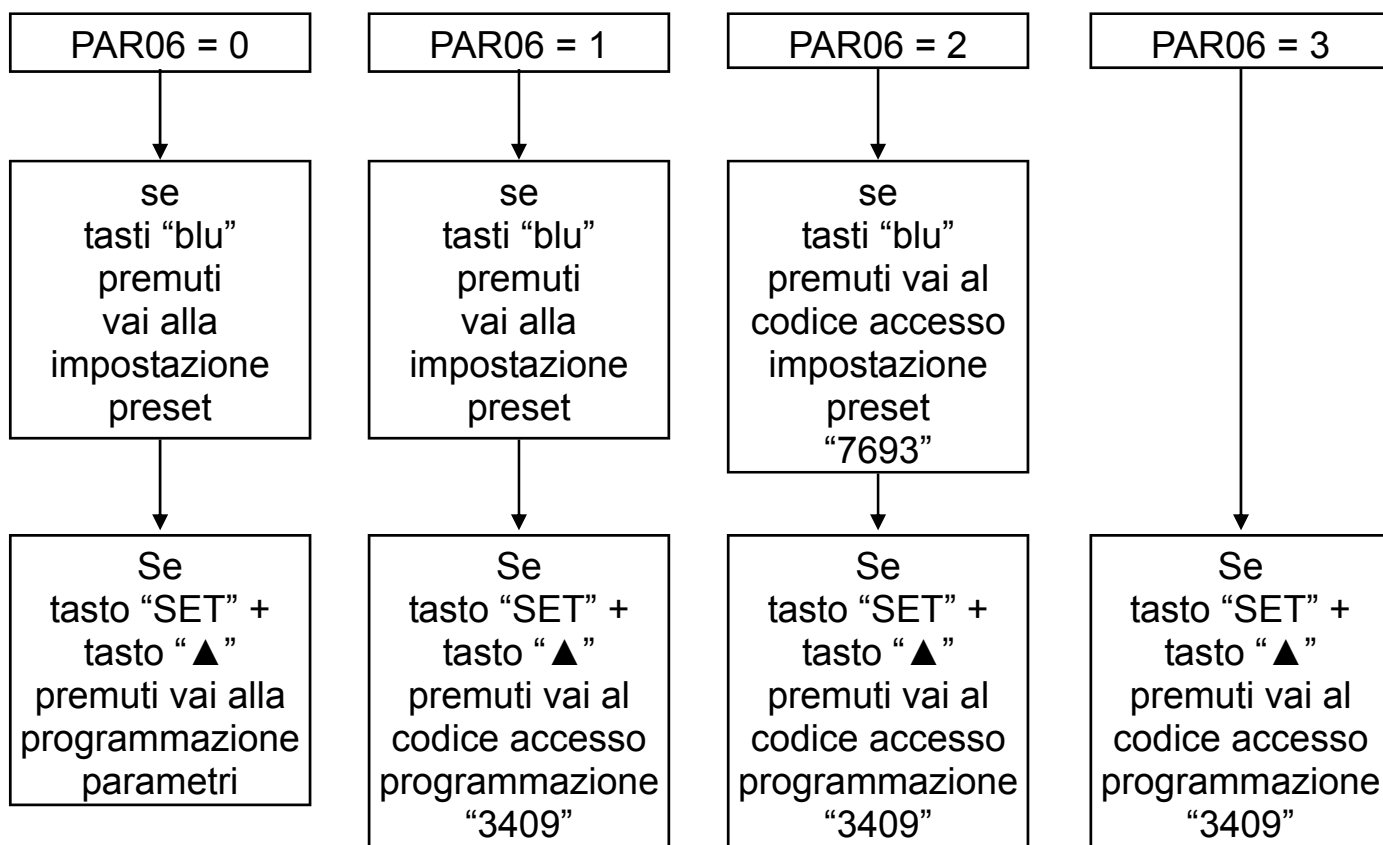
PAR06 = 0

se tasti “blu” premuti vai alla impostazione preset

Se tasto “SET” + tasto “▲” premuti vai alla programmazione parametri

PAR06 = 1

se tasti “blu” premuti vai alla impostazione preset

Se tasto “SET” + tasto “▲” premuti vai al codice accesso programmazione “3409”

PAR06 = 2

se tasti “blu” premuti vai al codice accesso impostazione preset “7693”

Se tasto “SET” + tasto “▲” premuti vai al codice accesso programmazione “3409”

PAR06 = 3

Se tasto “SET” + tasto “▲” premuti vai al codice accesso programmazione “3409”